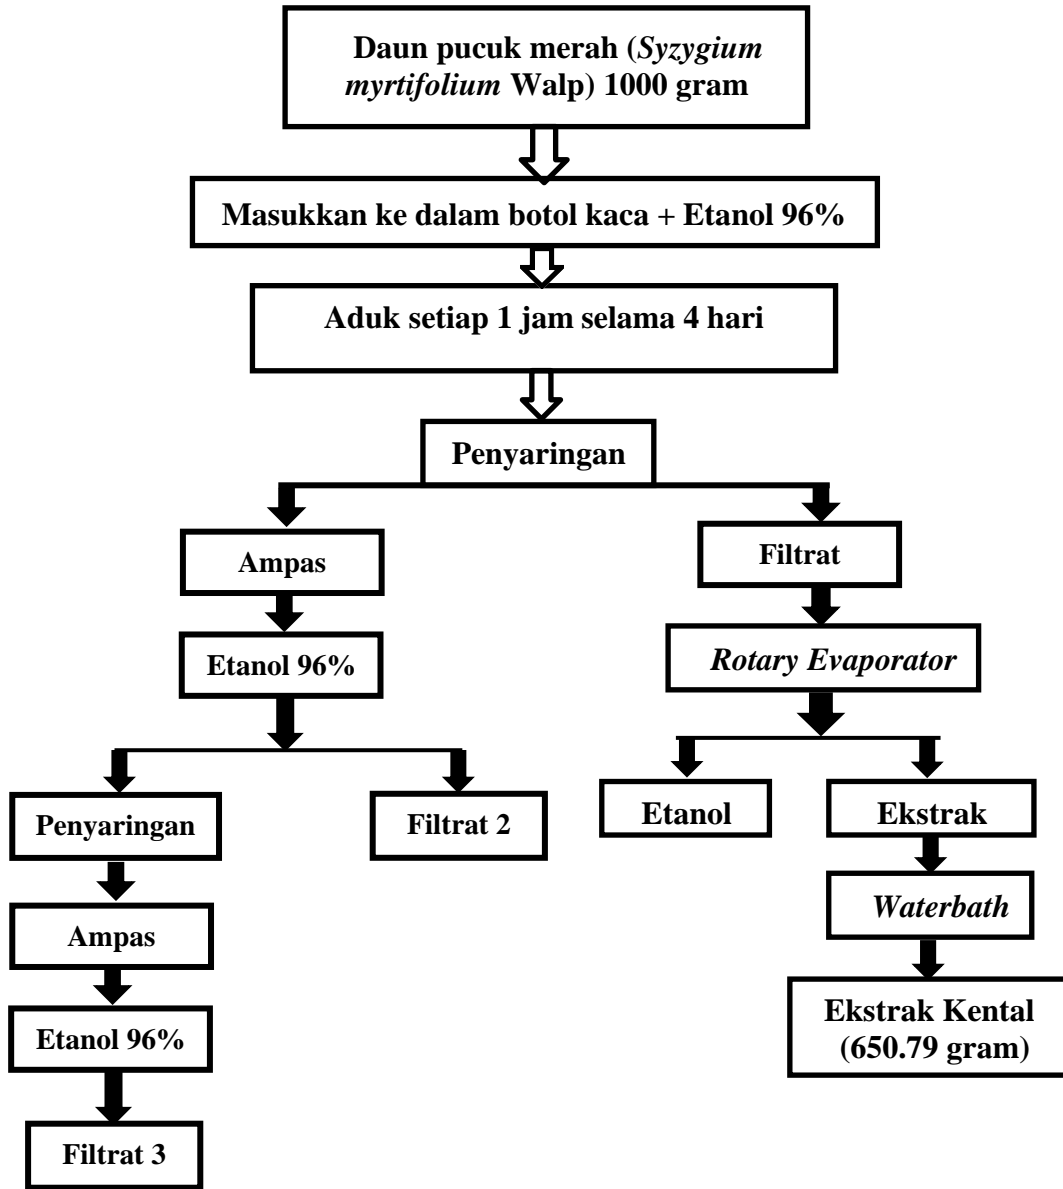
Daun pucuk merah (Syzygium myrtifolium Walp) 1000 gram

Masukkan ke dalam botol kaca + Etanol 96%

Aduk setiap 1 jam selama 4 hari

Penyaringan

Ampas

Etanol 96%

Penyaringan

Ampas

Etanol 96%

Filtrat 3

Filtrat 2

Filtrat

Rotary Evaporator

Etanol

Ekstrak

Waterbath

Ekstrak Kental (650.79 gram)